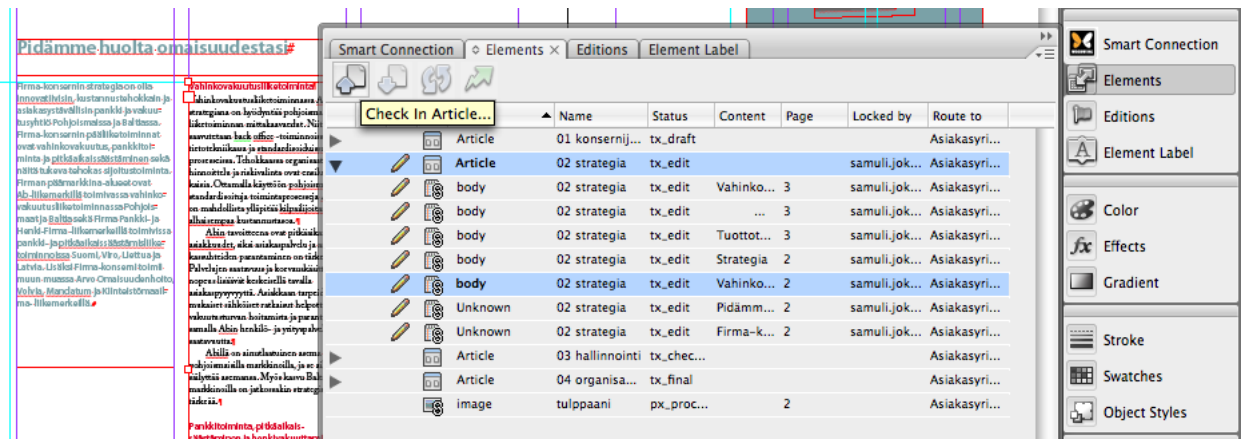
Pidämme huolta omaisuudestasi#

Firma-konsernin strategiaan on olla innovatiivisin, kustannustehokkain ja asiakastyytyväisin pankki- ja vakuutusyhtiö Pohjoismaissa ja Baltiassa. Firma-konsernin päälliketoiminnat ovat vahinkovakuutus, pankkitoiminta ja pitkäaikaissäästäminen sekä näitä tukeva tehokas sijoitustoiminta. Firman päämarkkina-alueet ovat Ab-liikemerkillä toimivassa vahinkovakuutusliiketoiminnassa Pohjoismaat ja Baltia sekä Firma Pankki- ja Henki-Firma -liikemerkeillä toimivissa pankki- ja pitkäaikaissäästämisliiketoiminnoissa Suomi, Viro, Liettua ja Latvia. Lisäksi Firma-konserni toimii muun muassa Arvo Omaisuudenhoito, Volvis, Mandatum ja Kiinteistömaali -liikemerkeillä.

Vahinkovakuutusliiketoiminta

Smart Connection | Elements × | Editions | Element Label

Check In Article...

| | | | Name | Status | Content | Page | Locked by | Route to |
|---|---|---|---|---|---|---|---|---|
| ▶ | | Article | 01 konsernij... | tx_draft | | | | Asiakasyri... |
| ▼ | | Article | 02 strategia | tx_edit | | | samuli.jok... | Asiakasyri... |
| | | body | 02 strategia | tx_edit | Vahinko... | 3 | samuli.jok... | Asiakasyri... |
| | | body | 02 strategia | tx_edit | ... | 3 | samuli.jok... | Asiakasyri... |
| | | body | 02 strategia | tx_edit | Tuottot... | 3 | samuli.jok... | Asiakasyri... |
| | | body | 02 strategia | tx_edit | Strategia | 2 | samuli.jok... | Asiakasyri... |
| | | body | 02 strategia | tx_edit | Vahinko... | 2 | samuli.jok... | Asiakasyri... |
| | | Unknown | 02 strategia | tx_edit | Pidämm... | 2 | samuli.jok... | Asiakasyri... |
| | | Unknown | 02 strategia | tx_edit | Firma-k... | 2 | samuli.jok... | Asiakasyri... |
| ▶ | | Article | 03 hallinnointi | tx_chec... | | | | Asiakasyri... |
| ▶ | | Article | 04 organisa... | tx_final | | | | Asiakasyri... |
| | | image | tulppaani | px_proc... | | 2 | | Asiakasyri... |

Smart Connection
Elements
Editions
Element Label
Color
Effects
Gradient
Stroke
Swatches
Object Styles